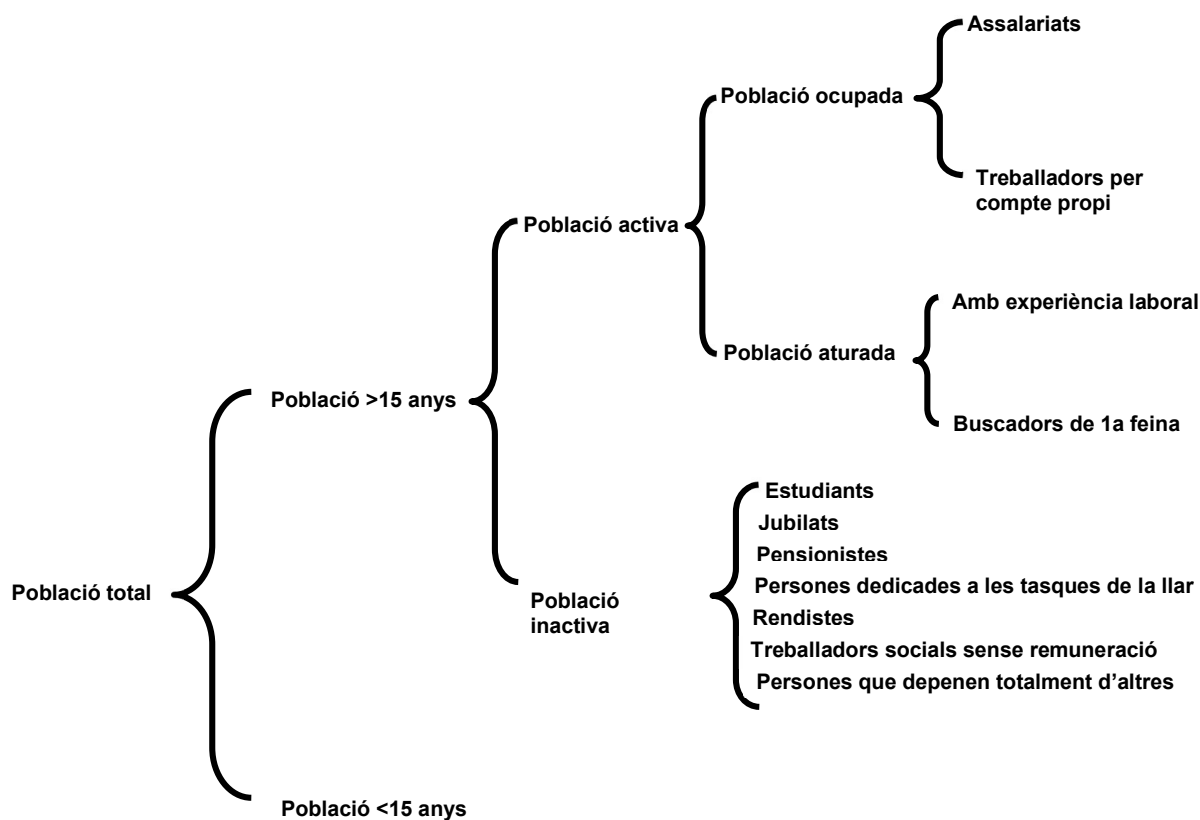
Població total

Població >15 anys

Població activa

Població ocupada

Assalariats

Treballadors per compte propi

Població aturada

Amb experiència laboral

Buscadors de 1a feina

Població inactiva

Estudiants
Jubilats
Pensionistes
Persones dedicades a les tasques de la llar
Rendistes
Treballadors socials sense remuneració
Persones que depenen totalment d'altres

Població <15 anys